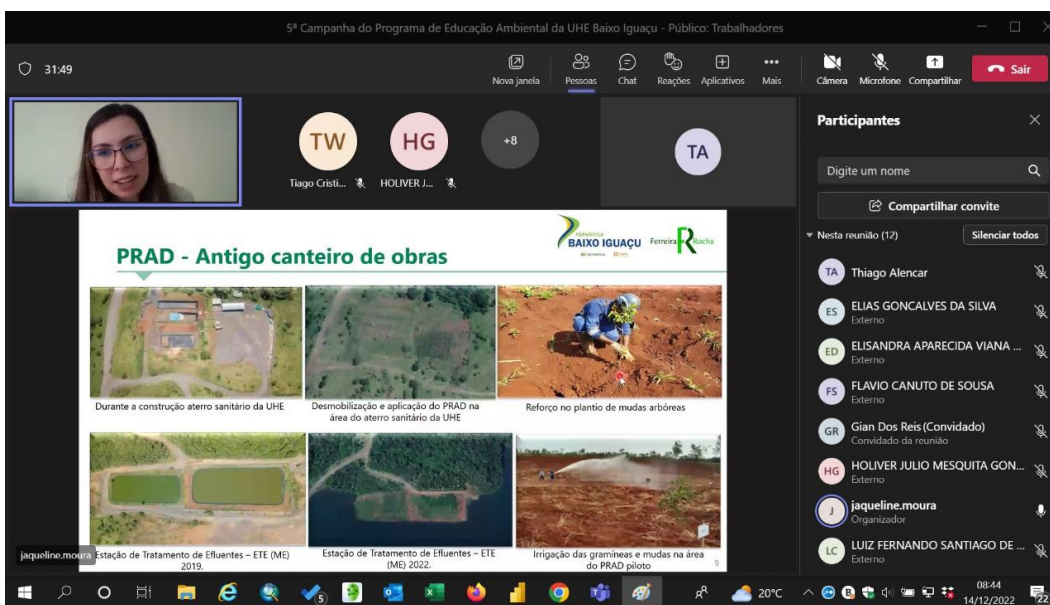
5ª Campanha do Programa de Educação Ambiental da UHE Baixo Iguaçu - Público: Trabalhadores

31:49

Nova janela Pessoas Chat Reações Aplicativos Mais Câmera Microfone Compartilhar Sair

TW
Tiago Cristi...

HG
HOLIVER J...

+8

TA

PRAD - Antigo canteiro de obras

BAIXO IGUAÇU Ferreira Rocha

Durante a construção aterro sanitário da UHE

Desmobilização e aplicação do PRAD na área do aterro sanitário da UHE

Reforço no plantio de mudas arbóreas

Estação de Tratamento de Efluentes – ETE (ME) 2019.

Estação de Tratamento de Efluentes – ETE (ME) 2022.

Irrigação das gramíneas e mudas na área do PRAD piloto

9

jaqueline.moura

Participantes

Digite um nome

Compartilhar convite

Nesta reunião (12)

Silenciar todos

TA Thiago Alencar

ES ELIAS GONCALVES DA SILVA
Externo

ED ELISANDRA APARECIDA VIANA ...
Externo

FS FLAVIO CANUTO DE SOUSA
Externo

GR Gian Dos Reis (Convidado)
Convidado da reunião

HG HOLIVER JULIO MESQUITA GON...
Externo

J jaqueline.moura
Organizador

LC LUIZ FERNANDO SANTIAGO DE ...
Externo

20°C

08:44
14/12/2022